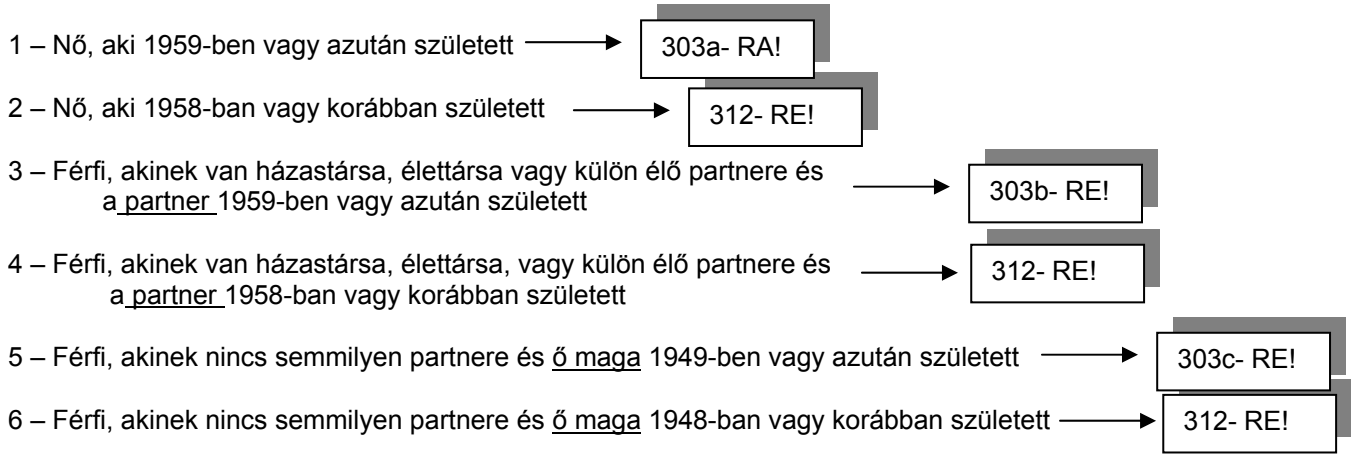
1 – Nő, aki 1959-ben vagy azután született

303a- RA!

2 – Nő, aki 1958-ban vagy korábban született

312- RE!

3 – Férfi, akinek van házastársa, élettársa vagy külön élő partnere és a partner 1959-ben vagy azután született

303b- RE!

4 – Férfi, akinek van házastársa, élettársa, vagy külön élő partnere és a partner 1958-ban vagy korábban született

312- RE!

5 – Férfi, akinek nincs semmilyen partnere és ő maga 1949-ben vagy azután született

303c- RE!

6 – Férfi, akinek nincs semmilyen partnere és ő maga 1948-ban vagy korábban született

312- RE!